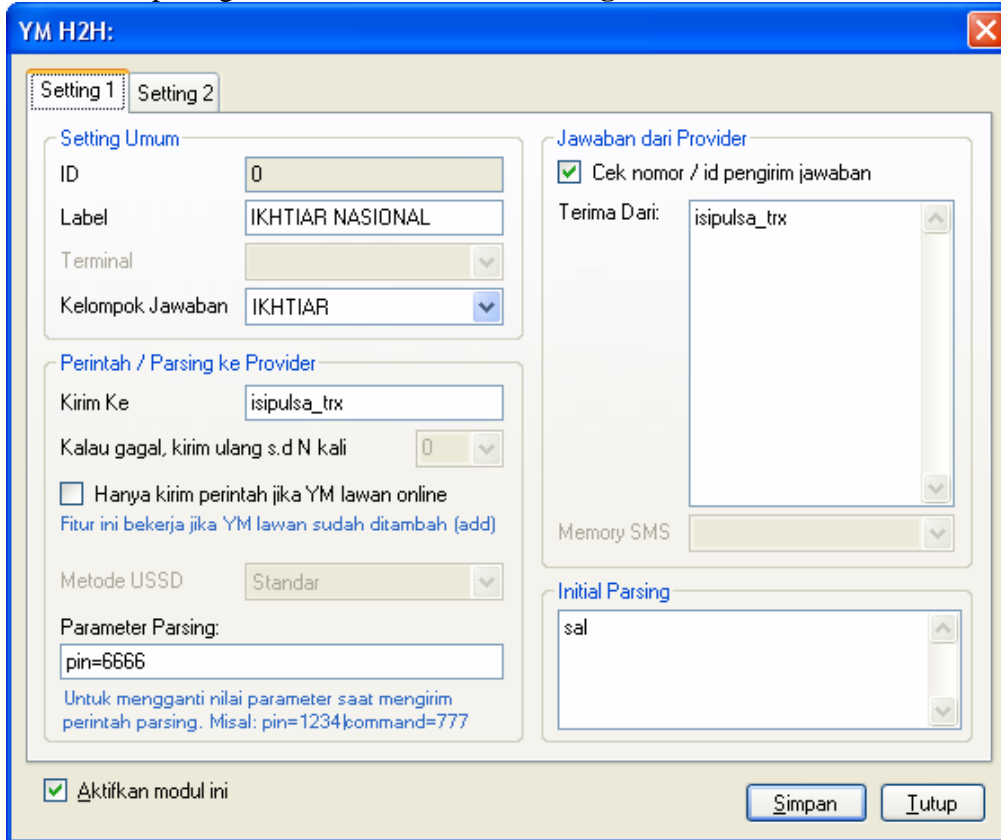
YM H2H:

Setting 1
Setting 2

Setting Umum
ID 0
Label IKHTIAR NASIONAL
Terminal
Kelompok Jawaban IKHTIAR

Perintah / Parsing ke Provider
Kirim Ke isipulsa_trx
Kalau gagal, kirim ulang s.d N kali 0
Hanya kirim perintah jika YM lawan online
Fitur ini bekerja jika YM lawan sudah ditambah (add)
Metode USSD Standar
Parameter Parsing:
pin=6666
Untuk mengganti nilai parameter saat mengirim perintah parsing. Misal: pin=1234|command=777

Jawaban dari Provider
Cek nomor / id pengirim jawaban
Terima Dari: isipulsa_trx
Memory SMS

Initial Parsing
sal

Aktifkan modul ini

Simpan
Tutup